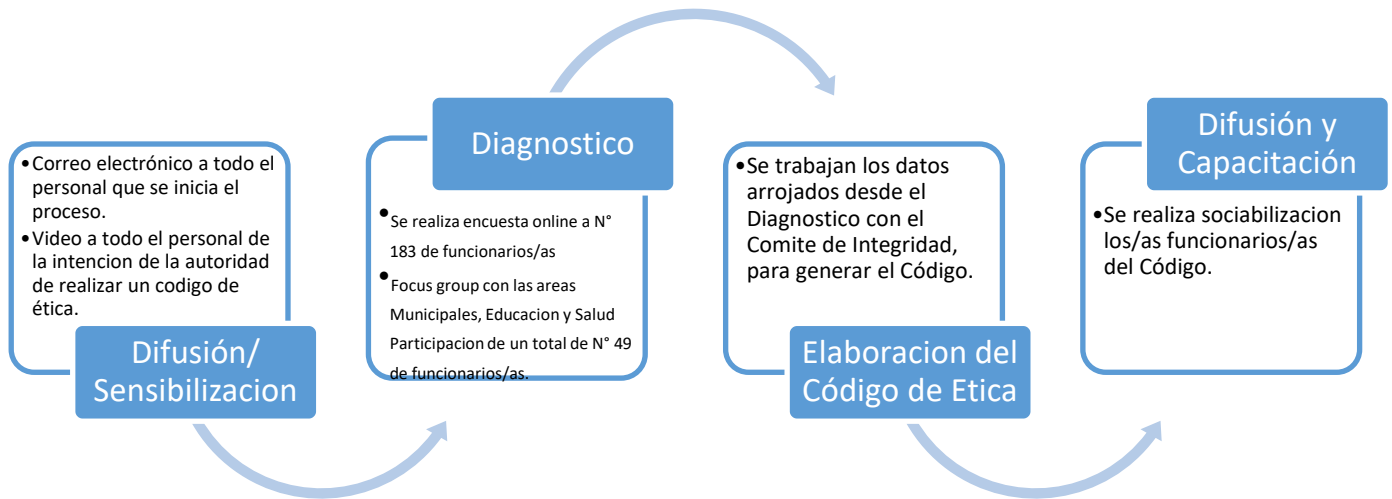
•Correo electrónico a todo el personal que se inicia el proceso.
•Video a todo el personal de la intencion de la autoridad de realizar un codigo de ética.

Difusión/ Sensibilizacion

Diagnostico

•Se realiza encuesta online a N° 183 de funcionarios/as
•Focus group con las areas Municipales, Educacion y Salud Participacion de un total de N° 49 de funcionarios/as.

•Se trabajan los datos arrojados desde el Diagnostico con el Comite de Integridad, para generar el Código.

Elaboracion del Código de Etica

Difusión y Capacitación

•Se realiza sociabilizacion los/as funcionarios/as del Código.